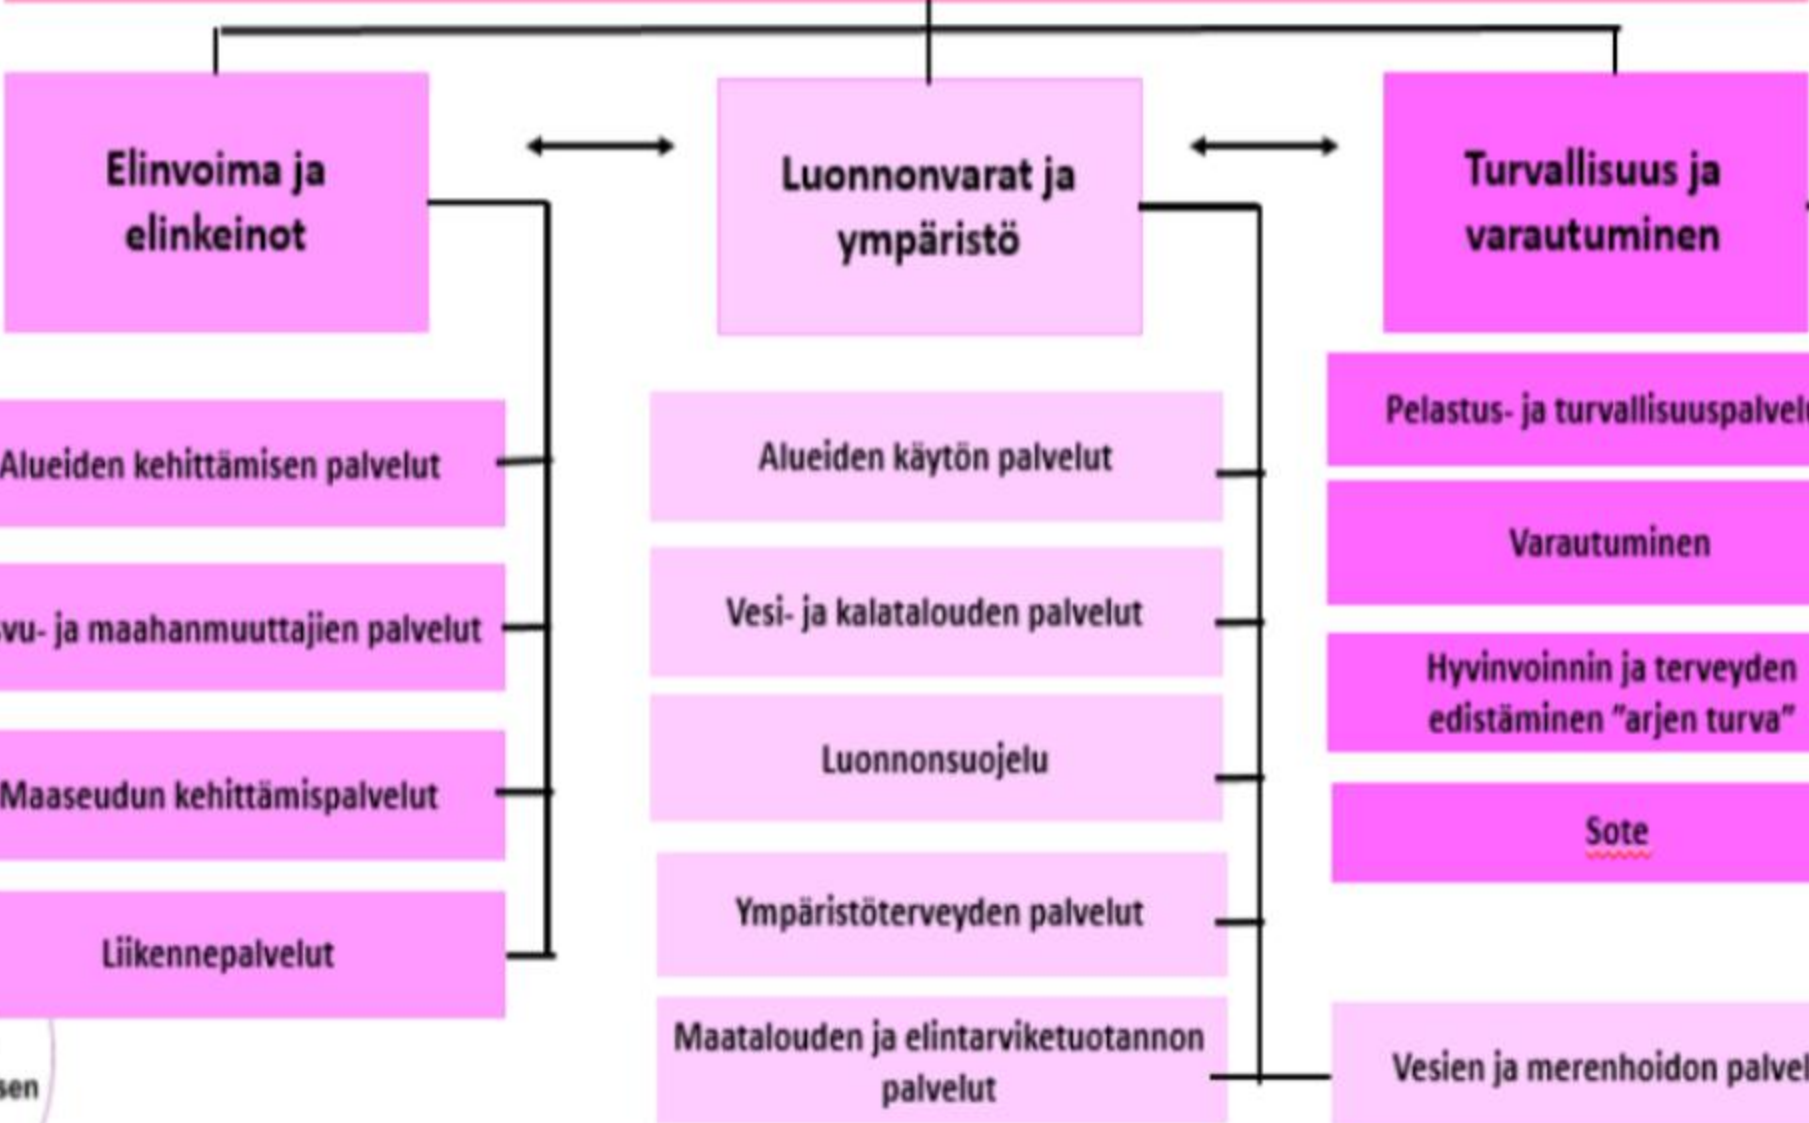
Elinvoima ja elinkeinot

Luonnonvarat ja ympäristö

Turvallisuus ja varautuminen

Alueiden kehittämisen palvelut

vu- ja maahanmuuttajien palvelut

Maaseudun kehittämispalvelut

Liikennepalvelut

Alueiden käytön palvelut

Vesi- ja kalatalouden palvelut

Luonnonsuojelu

Ympäristöterveyden palvelut

Maatalouden ja elintarviketuotannon palvelut

Pelastus- ja turvallisuuspalvel

Varautuminen

Hyvinvoinnin ja terveyden edistäminen "arjen turva"

Sote

Vesien ja merenhoidon palvel

sen